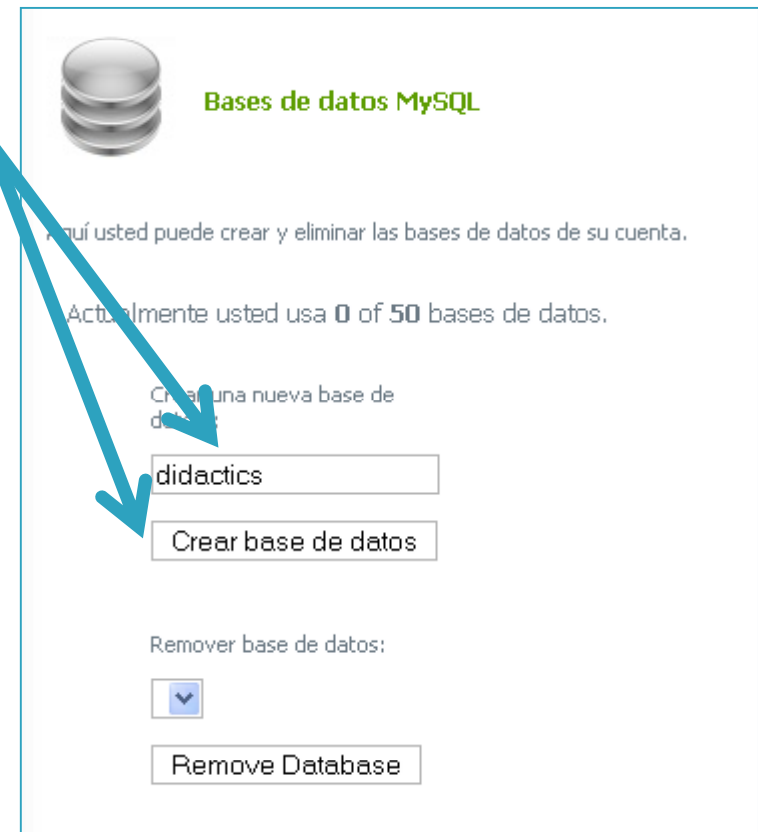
Bases de datos MySQL

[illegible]uí usted puede crear y eliminar las bases de datos de su cuenta.

Act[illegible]lmente usted usa 0 of 50 bases de datos.

Cr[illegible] una nueva base de d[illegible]:

didactics

Crear base de datos

Remover base de datos:

Remove Database